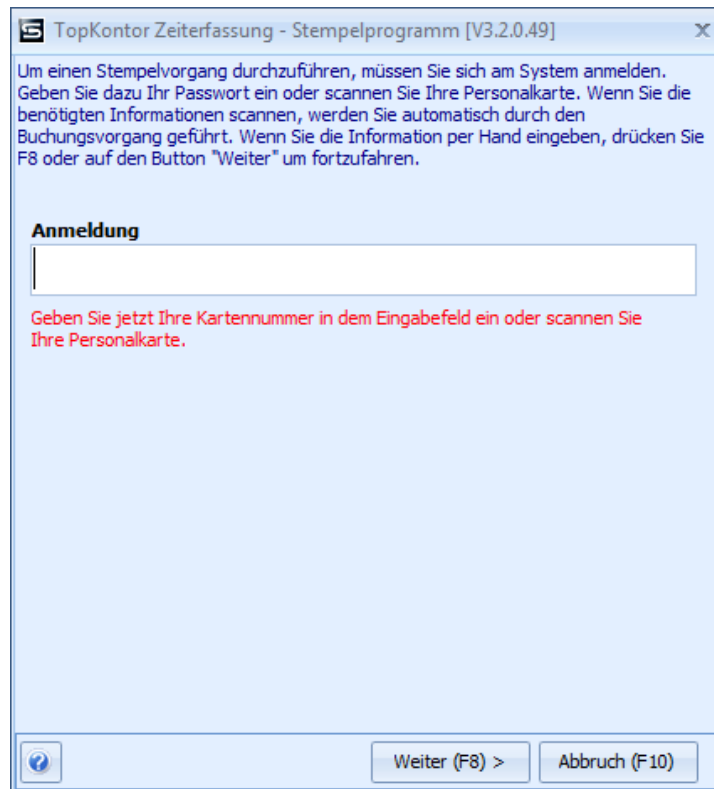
TopKontor Zeiterfassung - Stempelprogramm [V3.2.0.49]

Um einen Stempelvorgang durchzuführen, müssen Sie sich am System anmelden. Geben Sie dazu Ihr Passwort ein oder scannen Sie Ihre Personalkarte. Wenn Sie die benötigten Informationen scannen, werden Sie automatisch durch den Buchungsvorgang geführt. Wenn Sie die Information per Hand eingeben, drücken Sie F8 oder auf den Button "Weiter" um fortzufahren.

Anmeldung

Geben Sie jetzt Ihre Kartennummer in dem Eingabefeld ein oder scannen Sie Ihre Personalkarte.

Weiter (F8) >

Abbruch (F10)